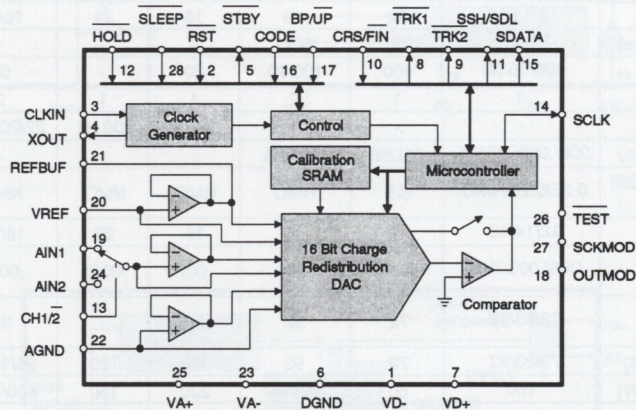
$\overline{HOLD}$ $\overline{SLEEP}$ $\overline{RST}$ $\overline{STBY}$ CODE BP/$\overline{UP}$ $\overline{CRS}$/FIN $\overline{TRK1}$ TRK2 $\overline{SSH}$/SDL SDATA

12 28 2 5 16 17 10 8 9 11 15

CLKIN 3
XOUT 4
REFBUF 21
VREF 20
AIN1 19
AIN2 24
CH1/$\overline{2}$ 13
AGND 22

Clock Generator

Control

Calibration SRAM

Microcontroller

16 Bit Charge Redistribution DAC

Comparator

14 SCLK
26 $\overline{TEST}$
27 SCKMOD
18 OUTMOD

25 VA+
23 VA-
6 DGND
1 VD-
7 VD+